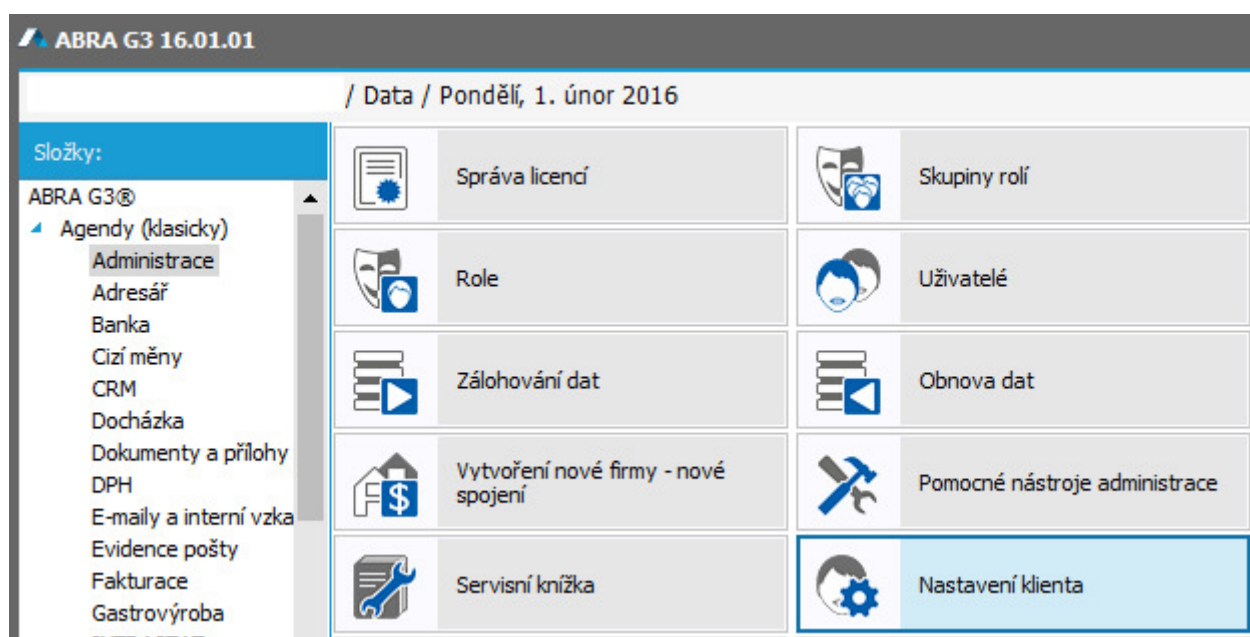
ABRA G3 16.01.01

/ Data / Pondělí, 1. únor 2016

Složky:

ABRA G3®
Agendy (klasicky)
Administrace
Adresář
Banka
Cizí měny
CRM
Docházka
Dokumenty a přílohy
DPH
E-maily a interní vzka
Evidence pošty
Fakturace
Gastrovýroba

Správa licencí

Skupiny rolí

Role

Uživatelé

Zálohování dat

Obnova dat

Vytvoření nové firmy - nové spojení

Pomocné nástroje administrace

Servisní knížka

Nastavení klienta